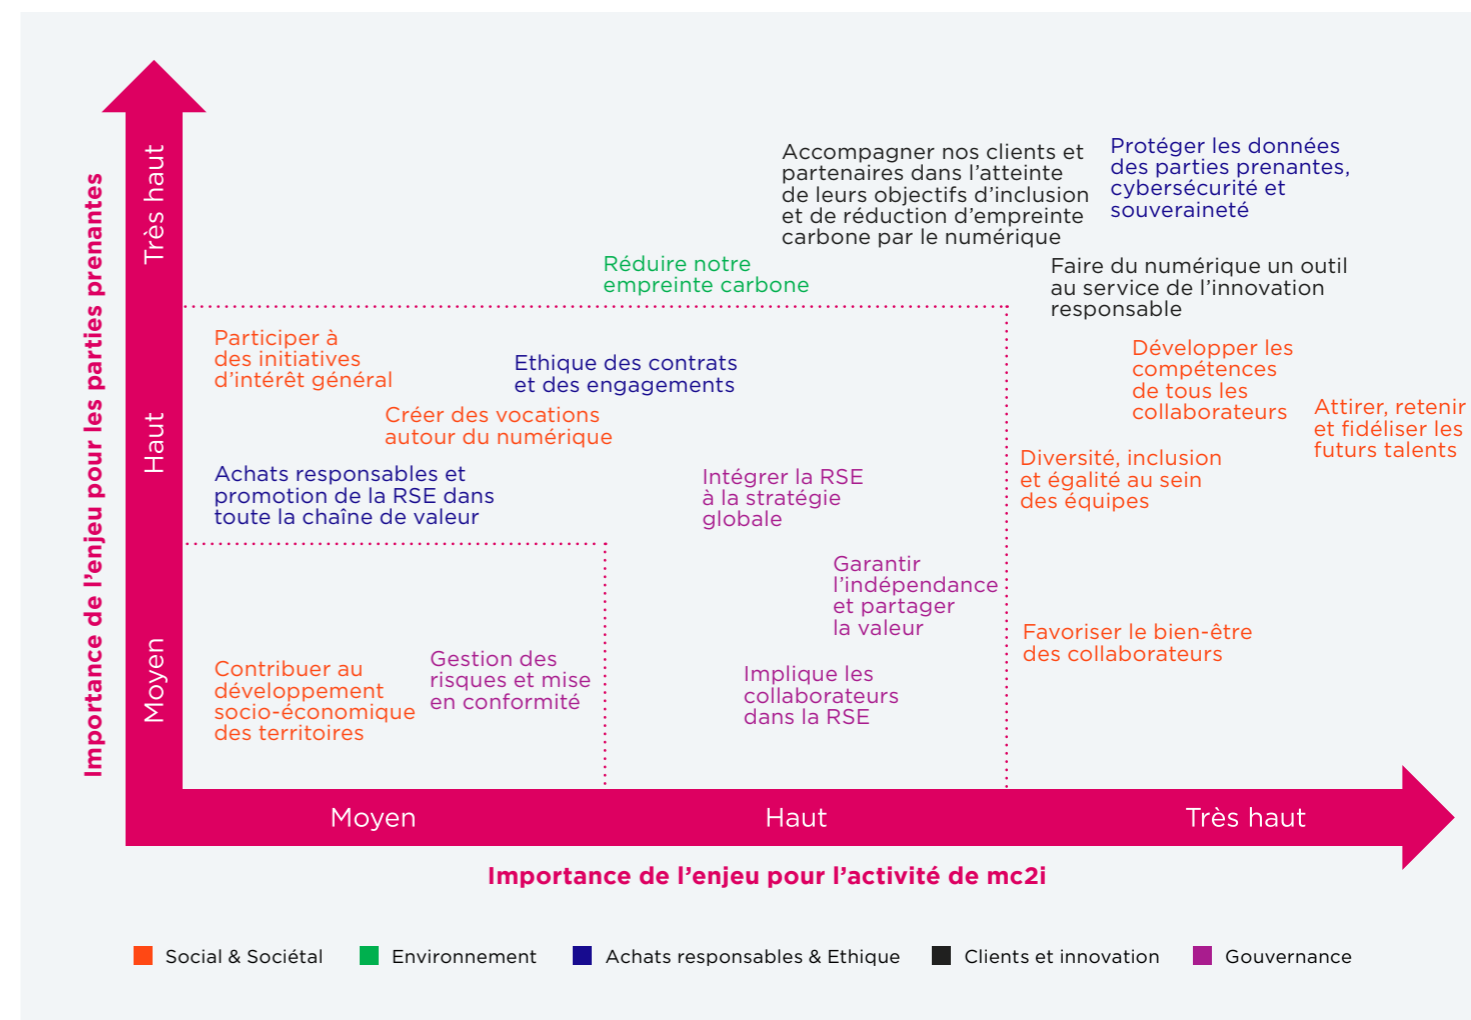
Importance de l'enjeu pour les parties prenantes

Très haut

Haut

Moyen

Accompagner nos clients et partenaires dans l'atteinte de leurs objectifs d'inclusion et de réduction d'empreinte carbone par le numérique

Protéger les données des parties prenantes, cybersécurité et souveraineté

Réduire notre empreinte carbone

Faire du numérique un outil au service de l'innovation responsable

Participer à des initiatives d'intérêt général

Ethique des contrats et des engagements

Créer des vocations autour du numérique

Développer les compétences de tous les collaborateurs

Attirer, retenir et fidéliser les futurs talents

Achats responsables et promotion de la RSE dans toute la chaîne de valeur

Intégrer la RSE à la stratégie globale

Diversité, inclusion et égalité au sein des équipes

Garantir l'indépendance et partager la valeur

Favoriser le bien-être des collaborateurs

Contribuer au développement socio-économique des territoires

Gestion des risques et mise en conformité

Implique les collaborateurs dans la RSE

Moyen

Haut

Très haut

Importance de l'enjeu pour l'activité de mc2i

Social & Sociétal

Environnement

Achats responsables & Ethique

Clients et innovation

Gouvernance